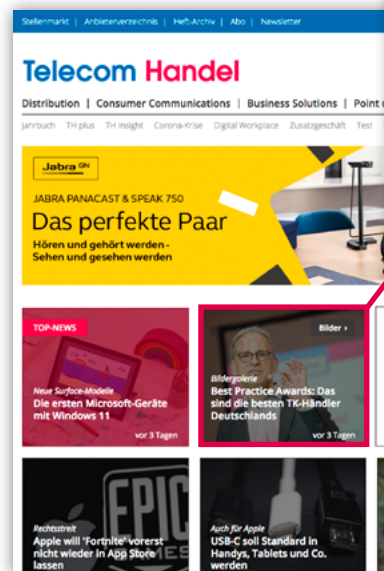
Stellenmarkt | Anbieterverzeichnis | Heft-Archiv | Abo | Newsletter

Telecom Handel

Distribution | Consumer Communications | Business Solutions | Point o

Jahrbuch TH plus TH insight Corona-Krise Digital Workplace Zusatzgeschäft Test

Jabra GN

JABRA PANACAST & SPEAK 750

Das perfekte Paar

Hören und gehört werden - Sehen und gesehen werden

TOP-NEWS

Neue Surface-Modelle

Die ersten Microsoft-Geräte mit Windows 11

vor 3 Tagen

Bilder ›

Bildergalerie

Best Practice Awards: Das sind die besten TK-Händler Deutschlands

vor 3 Tagen

EPIC

Rechtsstreit

Apple will "Fortnite" vorerst nicht wieder in App Store lassen

Auch für Apple

USB-C soll Standard in Handys, Tablets und Co. werden